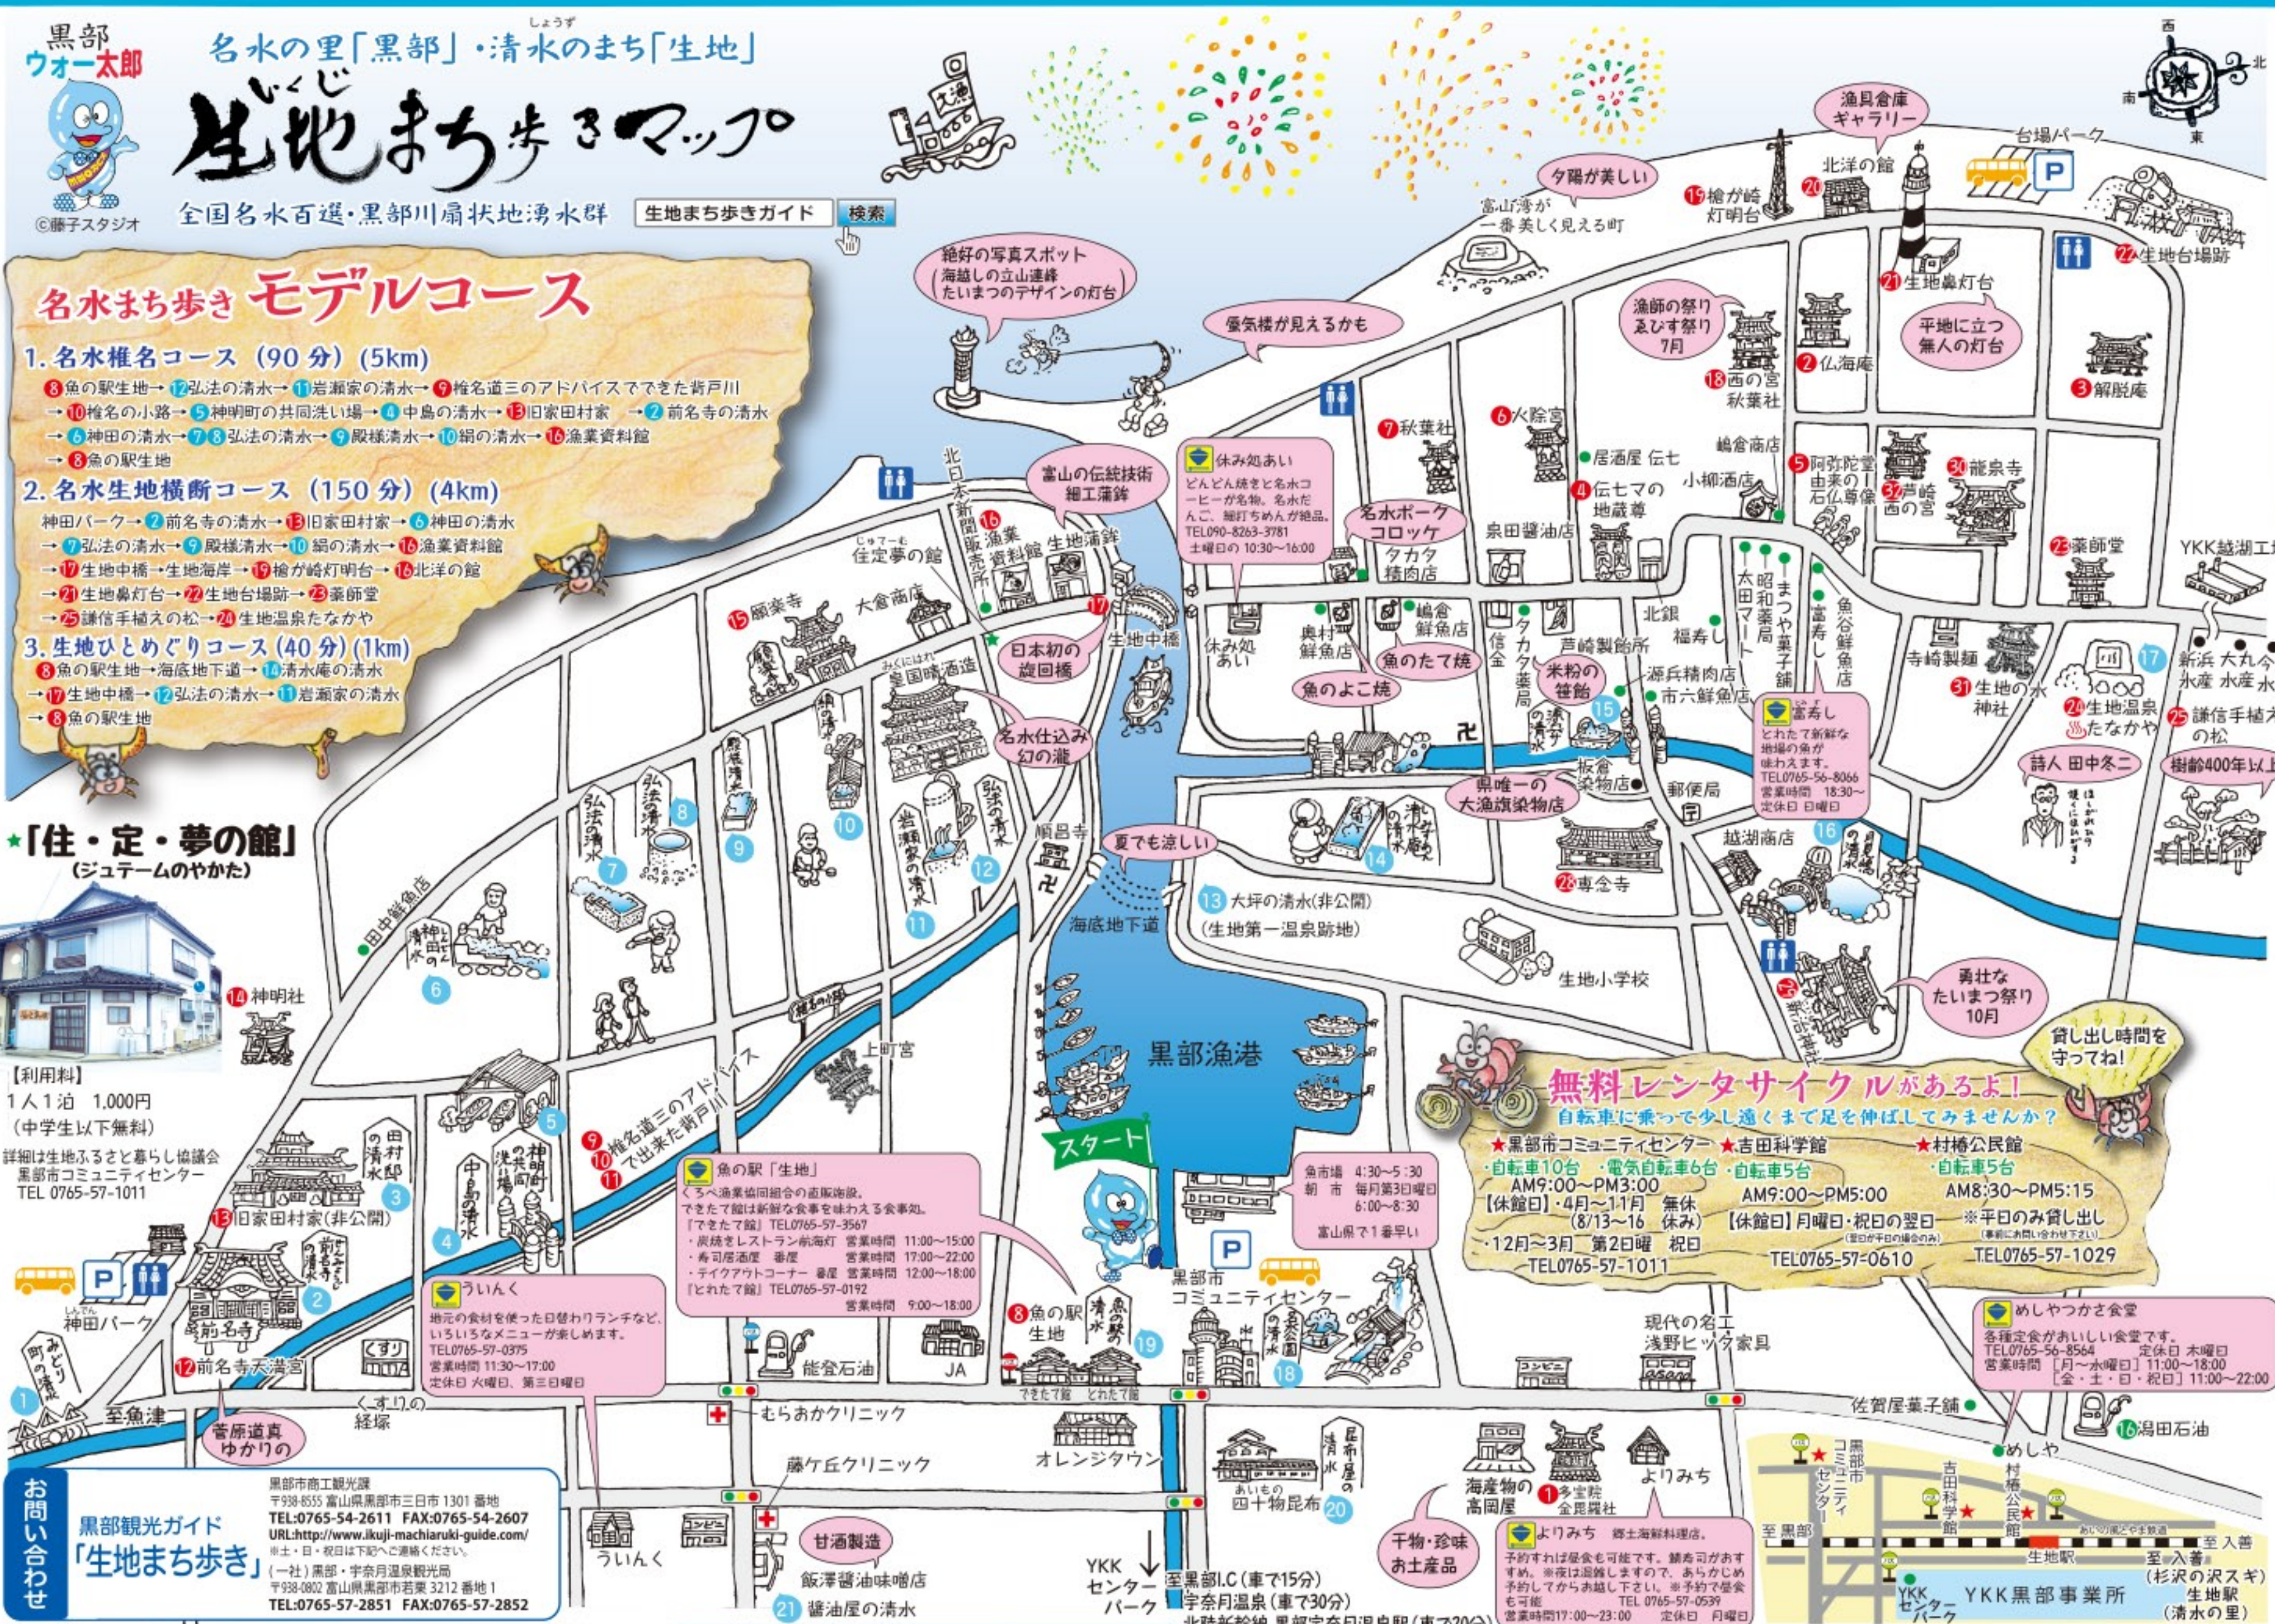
黒部ウォー太郎
©藤子スタジオ

名水の里「黒部」・清水(しょうず)のまち「生地」
生地(いくじ)まち歩きマップ
全国名水百選・黒部川扇状地湧水群
生地まち歩きガイド 検索

名水まち歩き モデルコース

1. 名水椎名コース(90分)(5km)
8魚の駅生地→12弘法の清水→11岩瀬家の清水→9椎名道三のアドバイスでできた背戸川→10椎名の小路→5神明町の共同洗い場→4中島の清水→13旧宮田村家→2前名寺の清水→6神田の清水→7・8弘法の清水→9殿様清水→10絹の清水→16漁業資料館→8魚の駅生地

2. 名水生地横断コース(150分)(4km)
神田パーク→2前名寺の清水→13旧宮田村家→6神田の清水→7弘法の清水→9殿様清水→10絹の清水→16漁業資料館→17生地中橋→生地海岸→19鋳が崎灯明台→16北洋の館→21生地鼻灯台→22生地台場跡→23薬師堂→25謙信手植えの松→24生地温泉たなかや

3. 生地ひとめぐりコース(40分)(1km)
8魚の駅生地→海底地下道→14清水庵の清水→17生地中橋→12弘法の清水→11岩瀬家の清水→8魚の駅生地

★「住・定・夢の館」(ジュテームのやかた)
【利用料】
1人1泊 1,000円
(中学生以下無料)
詳細は生地ふるさと暮らし協議会
黒部市コミュニティセンター
TEL 0765-57-1011

漁具倉庫ギャラリー
夕陽が美しい
富山湾が一番美しく見える町
北洋の館
台場パーク
19鋳が崎灯明台
21生地鼻灯台
22生地台場跡
平地に立つ無人の灯台
絶好の写真スポット 海越しの立山連峰 たいまつのデザインの灯台
蜃気楼が見えるかも
漁師の祭り えびす祭り 7月
18西の宮 秋葉社
2仏海庵
3解脱庵
7秋葉社
6火防宮
居酒屋 伝七
4伝七マの地蔵尊
嶋倉商店
小柳酒店
5阿弥陀堂 由来の石仏尊像
30龍泉寺
37芦崎西の宮
23薬師堂
YKK越湖工場
富山の伝統技術 細工蒲鉾
休み処あい
どんどん焼きと名水コーヒーが名物。名水だんご、細打ちめんが絶品。TEL.090-8263-3781 土曜日のみ 10:30～16:00
名水ポークコロッケ
タカタ精肉店
泉田醤油店
北日本新聞販売所
16漁業資料館
生地蒲鉾
住定夢の館
大倉商店
15厳楽寺
日本初の旋回橋
17生地中橋
休み処あい
奥村鮮魚店
嶋倉鮮魚店
魚のたて焼
魚のよこ焼
信金
タカタ薬局
芦崎製麺所
北銀
福寿し
昭和まつや菓子舗
大田マート
魚谷鮮魚店
米粉の笹餡
源氏精肉店
市六鮮魚店
寺崎製麺
31生地の水神社
新浜 大九 水産 水産
24生地温泉たなかや
25謙信手植えの松
詩人 田中冬二
樹齢400年以上
富寿し
とれたて新鮮な地場の魚が味わえます。TEL.0765-56-8066 営業時間 18:30～ 定休日 日曜日
県唯一の大漁旗染物店
坂倉染物店
郵便局
28専念寺
越湖商店
皇国晴酒造
名水仕込み 幻の瀧
順昌寺
夏でも涼しい
海底地下道
13大坪の清水(非公開)(生地第一温泉跡地)
生地小学校
勇壮な たいまつ祭り 10月
貸し出し時間を守ってね!
田中新鮮店
14神明社
黒部漁港
上町宮
椎名道三のアドバイスで出来た背戸川
弘法の清水
岩瀬家の清水
殿様清水
絹の清水
神田の清水
中島の清水
田村の清水
神明町の共同洗い場
13旧宮田村家(非公開)
前名寺
12前名寺大清宮
神田パーク
至魚津
菅原道真ゆかりの
くすりの経塚
うぃんく
地元の食材を使った日替わりランチなど、いろいろなメニューが楽しめます。TEL0765-57-0375 営業時間 11:30～17:00 定休日 火曜日、第三日曜日
魚の駅「生地」
くろべ漁業協同組合の直販施設。
「できたて館」では新鮮な食事を味わえる食事処。
「できたて館」TEL0765-57-3567
・炭焼きレストラン航海灯 営業時間 11:00～15:00
・寿司居酒屋 番屋 営業時間 17:00～22:00
・テイクアウトコーナー 番屋 営業時間 12:00～18:00
「とれたて館」TEL0765-57-0192 営業時間 9:00～18:00
スタート
魚市場 4:30～5:30 朝市 毎月第3日曜日 6:00～8:30 富山県で1番早い
8魚の駅生地
清水
19
黒部市コミュニティセンター
18
能登石油
JA
むらおかクリニック
藤ケ丘クリニック
オレンジタウン
甘酒製造
飯澤醤油味噌店
21醤油屋の清水
YKKセンターパーク
至黒部I.C(車で15分)
宇奈月温泉(車で30分)
四十物昆布
20
昆布屋の清水
干物・珍味 お土産品
海産物の高田屋
1今宝殿 金毘羅社
よりみち
よりみち 郷土海鮮料理店。予約すれば昼食も可能です。鱒寿司がありますので、お気軽にどうぞ。TEL 0765-57-0539
現代の名工 浅野ヒッグ家具
佐賀屋菓子舗
めしや
16湯田石油
めしやつかさ食堂
各種定食がおいしい食堂です。TEL0765-56-8564 定休日 木曜日 営業時間 [月～水曜日] 11:00～18:00 [金・土・日・祝日] 11:00～22:00

無料レンタサイクルがあるよ!
自転車に乗って少し遠くまで足を伸ばしてみませんか?
★黒部市コミュニティセンター ・自転車10台 ・電気自転車6台 AM9:00～PM3:00 [休館日]・4月～11月(8/13～16 休み) 無休 ・12月～3月 第2日曜 祝日 TEL0765-57-1011
★吉田科学館 ・自転車5台 AM9:00～PM5:00 [休館日]月曜日・祝日の翌日 TEL0765-57-0610
★村椿公民館 ・自転車5台 AM8:30～PM5:15 ※平日のみ貸し出し TEL0765-57-1029

お問い合わせ
黒部観光ガイド「生地まち歩き」
黒部市商工観光課 〒938-8555 富山県黒部市三日市1301番地 TEL:0765-54-2611 FAX:0765-54-2607 URL:http://www.ikuji-machiaruki-guide.com/ ※土・日・祝日は下記へ。
(一社)黒部・宇奈月温泉観光局 〒938-0802 富山県黒部市若栗3212番地1 TEL:0765-57-2851 FAX:0765-57-2852

黒部市コミュニティセンター
吉田科学館
村椿公民館
至黒部
生地駅
至入善
至入善(杉沢の沢スギ)
生地駅(清水の里)
YKKセンターパーク
YKK黒部事業所